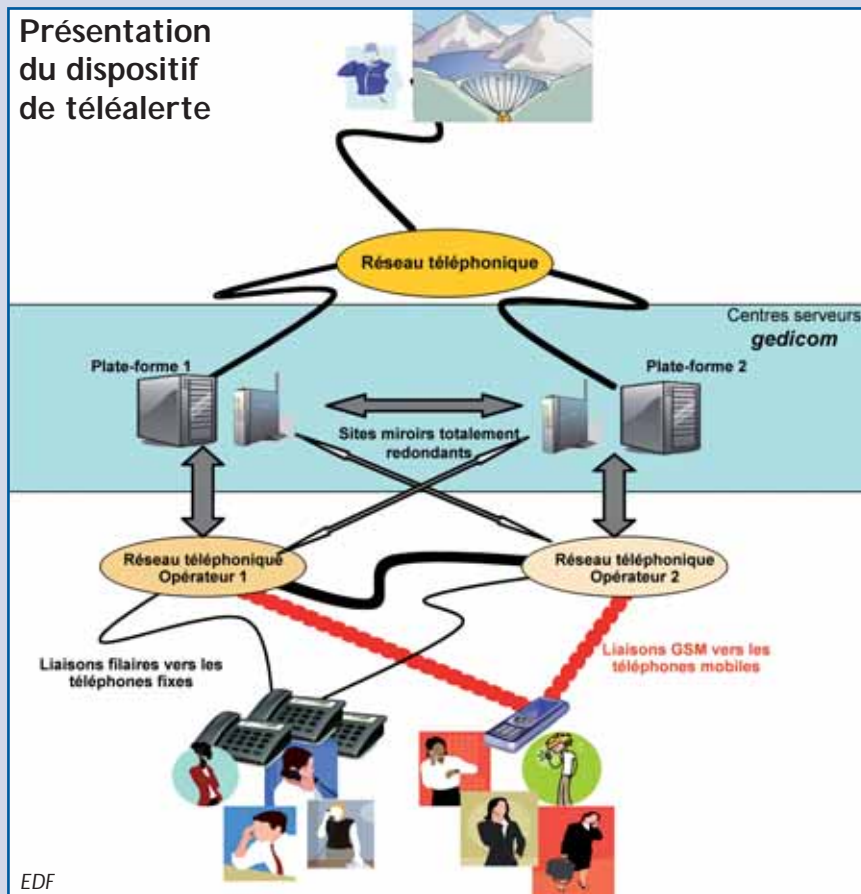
Présentation du dispositif de téléalerte

Réseau téléphonique

Centres serveurs
gedicom

Plate-forme 1

Plate-forme 2

Sites miroirs totalement redondants

Réseau téléphonique
Opérateur 1

Réseau téléphonique
Opérateur 2

Liaisons filaires vers les téléphones fixes

Liaisons GSM vers les téléphones mobiles

EDF